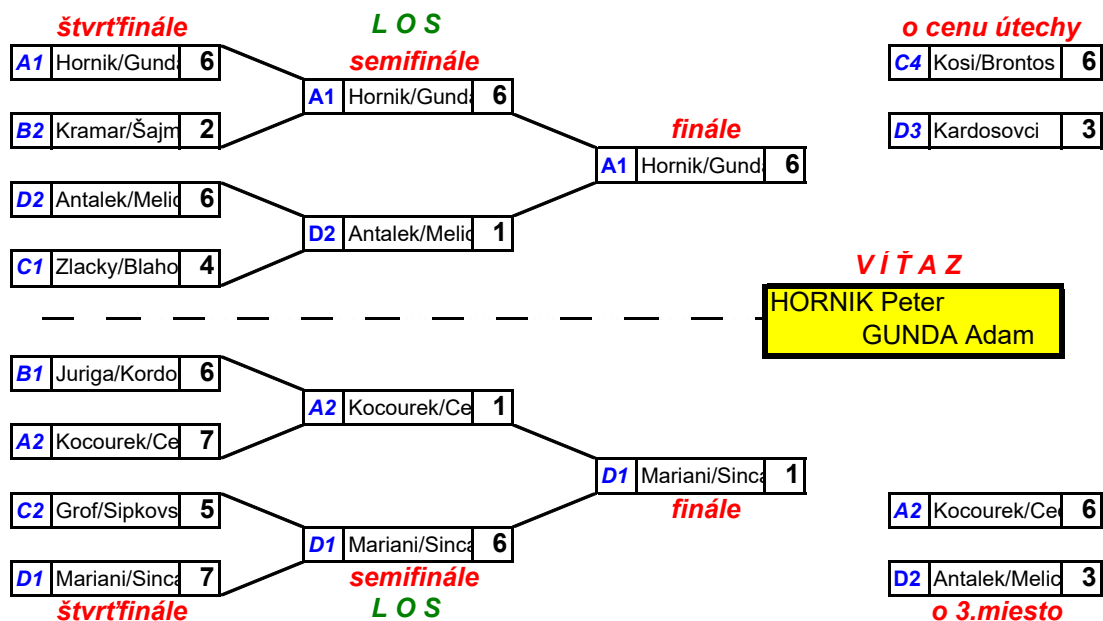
štvrťfinále

L O S

semifinále

o cenu útechy

| | | |
|---|---|---|
| A1 | Hornik/Gunda | 6 |
| B2 | Kramar/Šajm | 2 |
| D2 | Antalek/Melic | 6 |
| C1 | Zlacky/Blaho | 4 |

| | | |
|---|---|---|
| A1 | Hornik/Gunda | 6 |
| D2 | Antalek/Melic | 1 |

finále

| | | |
|---|---|---|
| A1 | Hornik/Gunda | 6 |

| | | |
|---|---|---|
| C4 | Kosi/Brontos | 6 |
| D3 | Kardosovci | 3 |

V Í Ť A Z

HORNIK Peter
GUNDA Adam

| | | |
|---|---|---|
| B1 | Juriga/Kordo | 6 |
| A2 | Kocourek/Ce | 7 |
| C2 | Grof/Sipkovs | 5 |
| D1 | Mariani/Sinca | 7 |

| | | |
|---|---|---|
| A2 | Kocourek/Ce | 1 |
| D1 | Mariani/Sinca | 6 |

| | | |
|---|---|---|
| D1 | Mariani/Sinca | 1 |

finále

| | | |
|---|---|---|
| A2 | Kocourek/Ce | 6 |
| D2 | Antalek/Melic | 3 |

semifinále

štvrťfinále

L O S

o 3.miesto